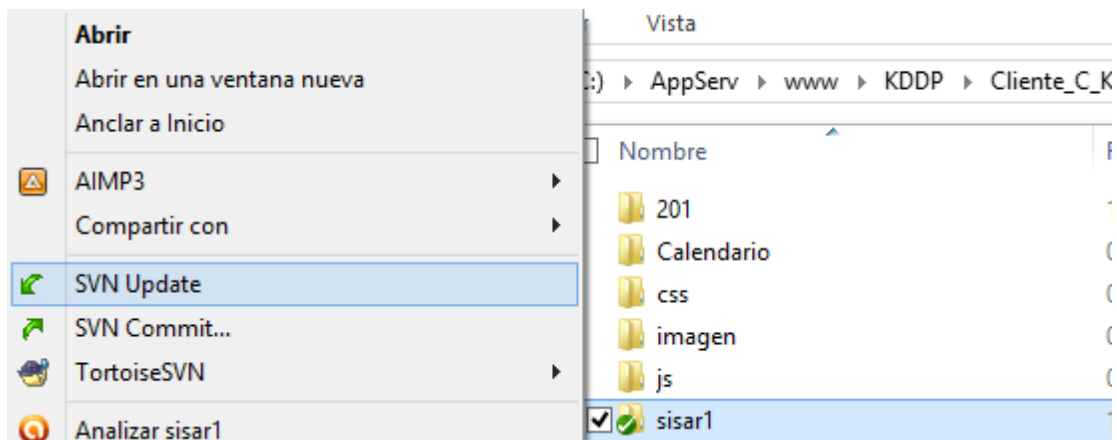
Abrir
Abrir en una ventana nueva
Anclar a Inicio
AIMP3
Compartir con
SVN Update
SVN Commit...
TortoiseSVN
Analizar sisar1

Vista

:) ▸ AppServ ▸ www ▸ KDDP ▸ Cliente_C_K

Nombre
201
Calendario
css
imagen
js
sisar1